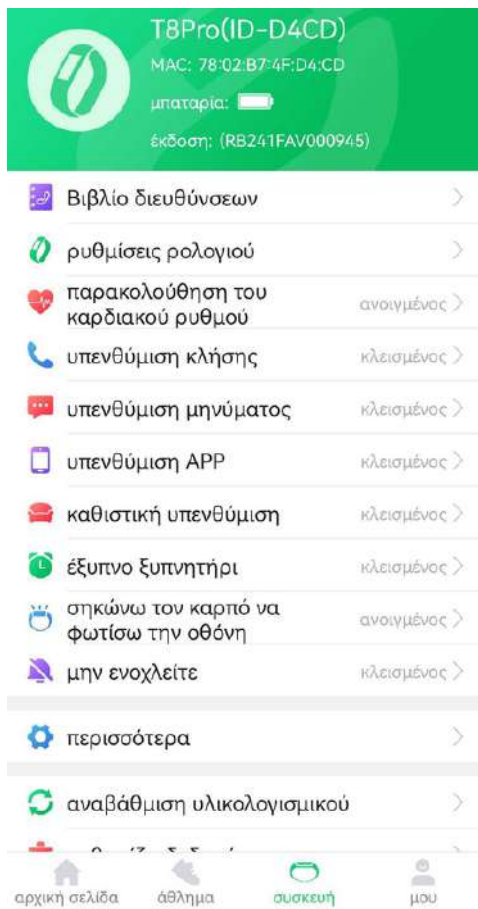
T8Pro(ID-D4CD)
MAC: 78:02:B7:4F:D4:CD
μπαταρία:
έκδοση: (RB241FAV000945)

Βιβλίο διευθύνσεων

ρυθμίσεις ρολογιού

παρακολούθηση του καρδιακού ρυθμού ανοιγμένος

υπενθύμιση κλήσης κλεισμένος

υπενθύμιση μηνύματος κλεισμένος

υπενθύμιση APP κλεισμένος

καθιστική υπενθύμιση κλεισμένος

έξυπνο ξυπνητήρι κλεισμένος

σηκώνω τον καρπό να φωτίσω την οθόνη ανοιγμένος

μην ενοχλείτε κλεισμένος

περισσότερα

αναβάθμιση υλικολογισμικού

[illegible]

αρχική σελίδα
άθλημα
συσκευή
μου